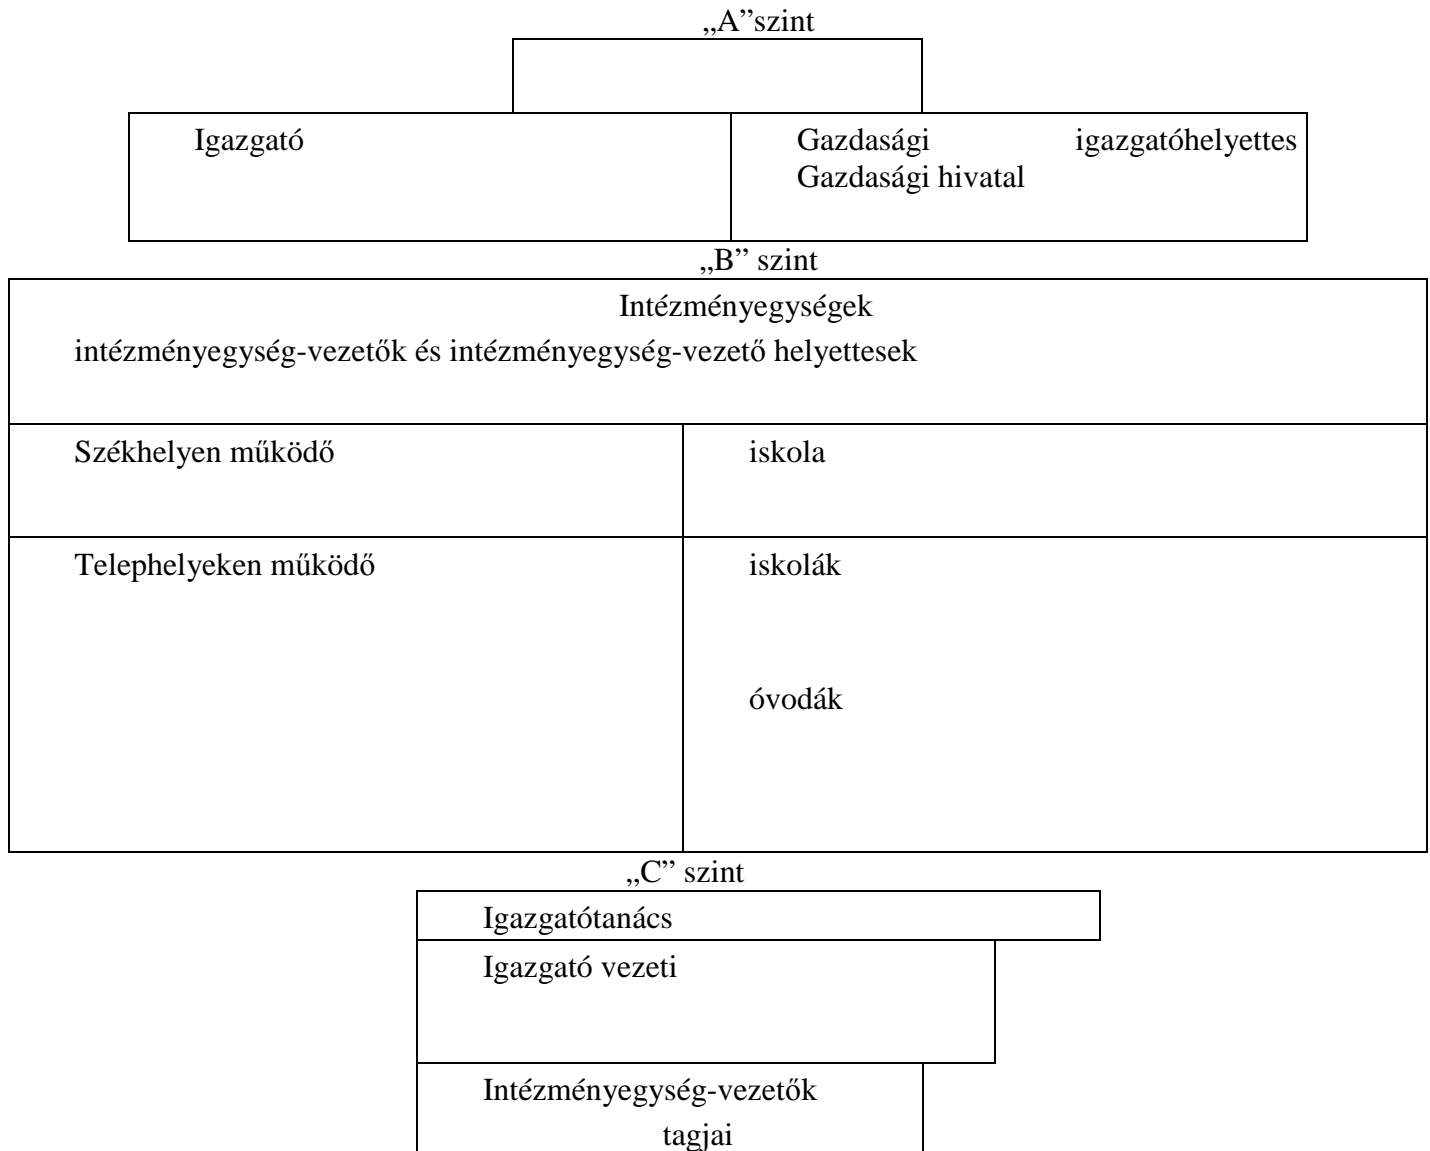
„A”szint

Igazgató

Gazdasági igazgatóhelyettes
Gazdasági hivatal

„B” szint

Intézményegységek
intézményegység-vezetők és intézményegység-vezető helyettesek

| | |
|---|---|
| Székhelyen működő | iskola |
| Telephelyeken működő | iskolák<br><br>óvodák |

„C” szint

Igazgatótanács

Igazgató vezeti

Intézményegység-vezetők tagjai